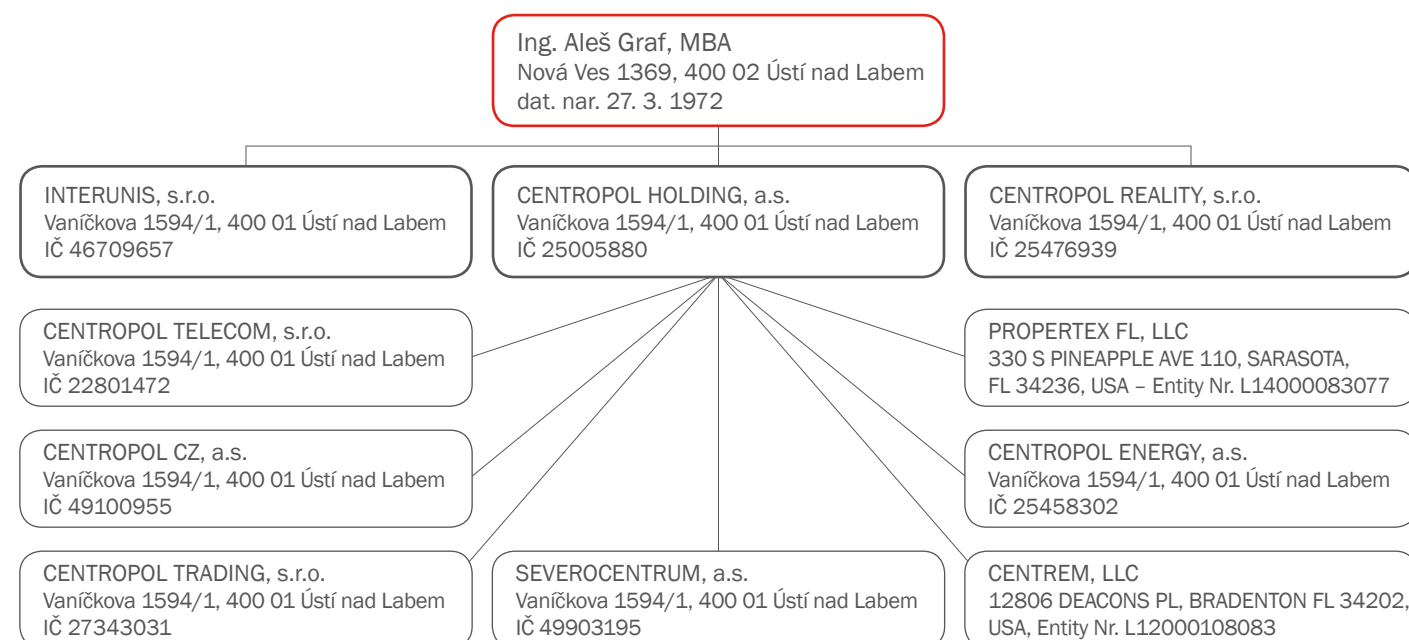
Ing. Aleš Graf, MBA
Nová Ves 1369, 400 02 Ústí nad Labem
dat. nar. 27. 3. 1972

INTERUNIS, s.r.o.
Vaníčkova 1594/1, 400 01 Ústí nad Labem
IČ 46709657

CENTROPOL HOLDING, a.s.
Vaníčkova 1594/1, 400 01 Ústí nad Labem
IČ 25005880

CENTROPOL REALITY, s.r.o.
Vaníčkova 1594/1, 400 01 Ústí nad Labem
IČ 25476939

CENTROPOL TELECOM, s.r.o.
Vaníčkova 1594/1, 400 01 Ústí nad Labem
IČ 22801472

PROPERTEX FL, LLC
330 S PINEAPPLE AVE 110, SARASOTA,
FL 34236, USA – Entity Nr. L14000083077

CENTROPOL CZ, a.s.
Vaníčkova 1594/1, 400 01 Ústí nad Labem
IČ 49100955

CENTROPOL ENERGY, a.s.
Vaníčkova 1594/1, 400 01 Ústí nad Labem
IČ 25458302

CENTROPOL TRADING, s.r.o.
Vaníčkova 1594/1, 400 01 Ústí nad Labem
IČ 27343031

SEVEROCENTRUM, a.s.
Vaníčkova 1594/1, 400 01 Ústí nad Labem
IČ 49903195

CENTREM, LLC
12806 DEACONS PL, BRADENTON FL 34202,
USA, Entity Nr. L12000108083